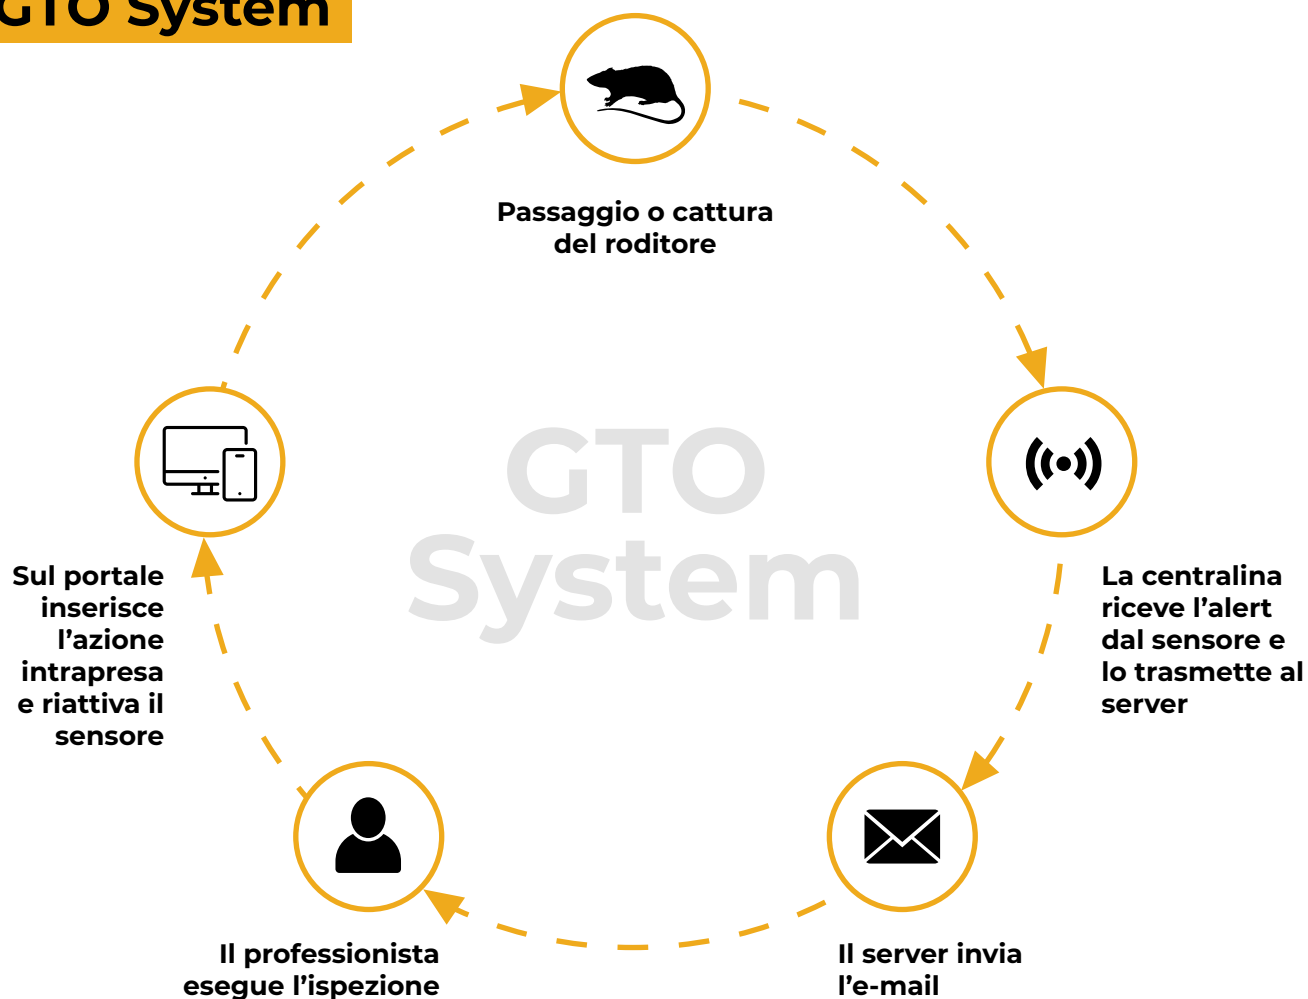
GTO System

Passaggio o cattura del roditore

GTO System

La centralina riceve l’alert dal sensore e lo trasmette al server

Sul portale inserisce l’azione intrapresa e riattiva il sensore

Il professionista esegue l’ispezione

Il server invia l’e-mail